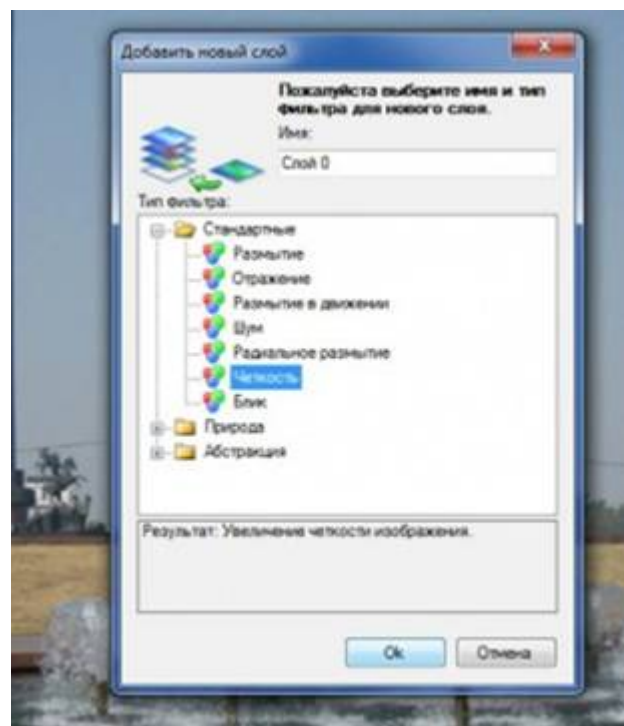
Добавить новый слой

Пожалуйста выберите имя и тип фильтра для нового слоя.

Имя:

Слой 0

Тип фильтра:

Стандартные
Размытие
Отражение
Размытие в движении
Шум
Радиальное размытие
Четкость
Блик
Природа
Абстракция

Результат: Увеличение четкости изображения.

Ok
Отмена